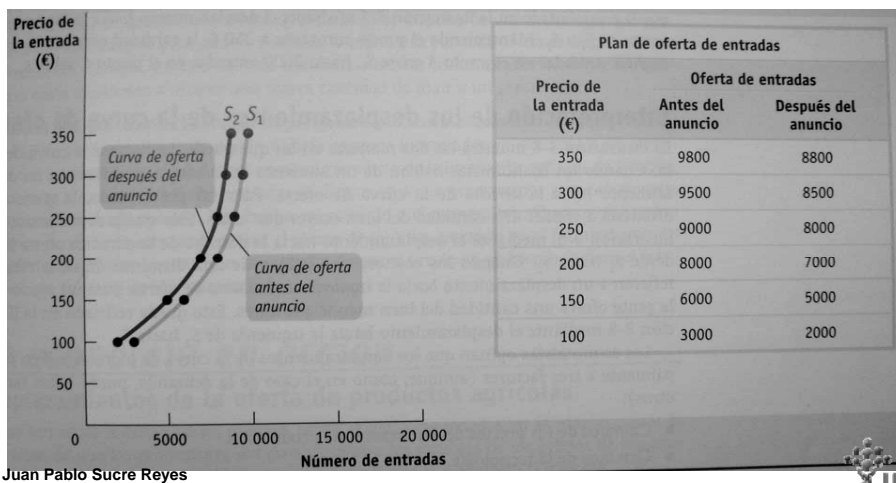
Precio de la entrada (€)

$S_2$ $S_1$

350
300
250
200
150
100
50
0

Curva de oferta después del anuncio

Curva de oferta antes del anuncio

5000 10 000 15 000 20 000
Número de entradas

Plan de oferta de entradas

| Precio de la entrada (€) | Oferta de entradas: Antes del anuncio | Oferta de entradas: Después del anuncio |
|---|---|---|
| 350 | 9800 | 8800 |
| 300 | 9500 | 8500 |
| 250 | 9000 | 8000 |
| 200 | 8000 | 7000 |
| 150 | 6000 | 5000 |
| 100 | 3000 | 2000 |

Juan Pablo Sucre Reyes